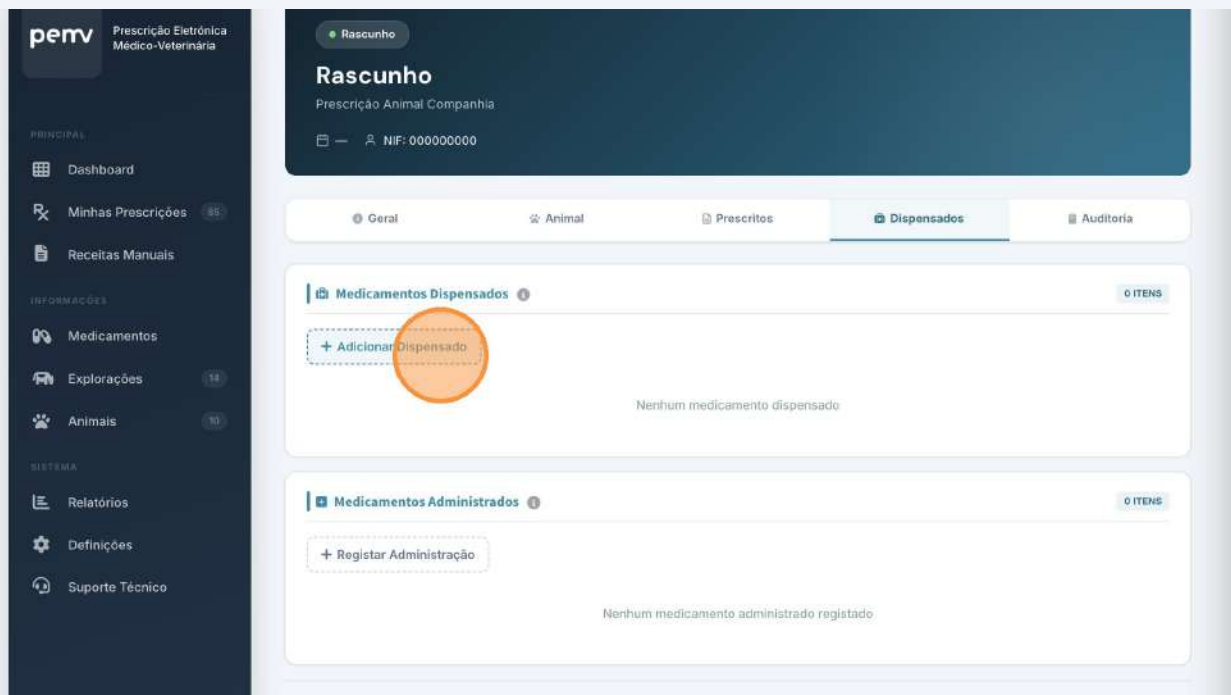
pemv Prescrição Eletrónica Médico-Veterinária

PRINCIPAL
Dashboard
Minhas Prescrições 85
Receitas Manuais
INFORMAÇÕES
Medicamentos
Explorações 14
Animais 10
SISTEMA
Relatórios
Definições
Suporte Técnico

• Rascunho
Rascunho
Prescrição Animal Companhia
— NIF: 000000000

Geral
Animal
Prescritos
Dispensados
Auditoria

Medicamentos Dispensados
0 ITENS
+ Adicionar Dispensado
Nenhum medicamento dispensado

Medicamentos Administrados
0 ITENS
+ Registar Administração
Nenhum medicamento administrado registado